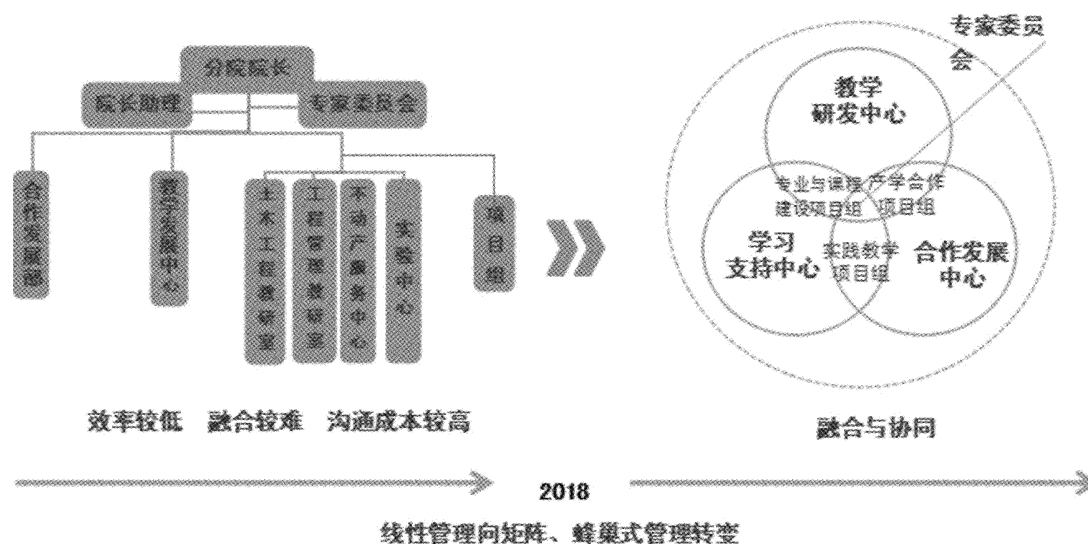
分院院长

院长助理

专家委员会

合作发展部

教学发展中心

土木工程教研室

工程管理教研室

不动产服务中心

实验中心

项目组

效率较低　融合较难　沟通成本较高

专家委员会

教学研发中心

专业与课程建设项目组

产学合作项目组

学习支持中心

实践教学项目组

合作发展中心

融合与协同

2018

线性管理向矩阵、蜂巢式管理转变